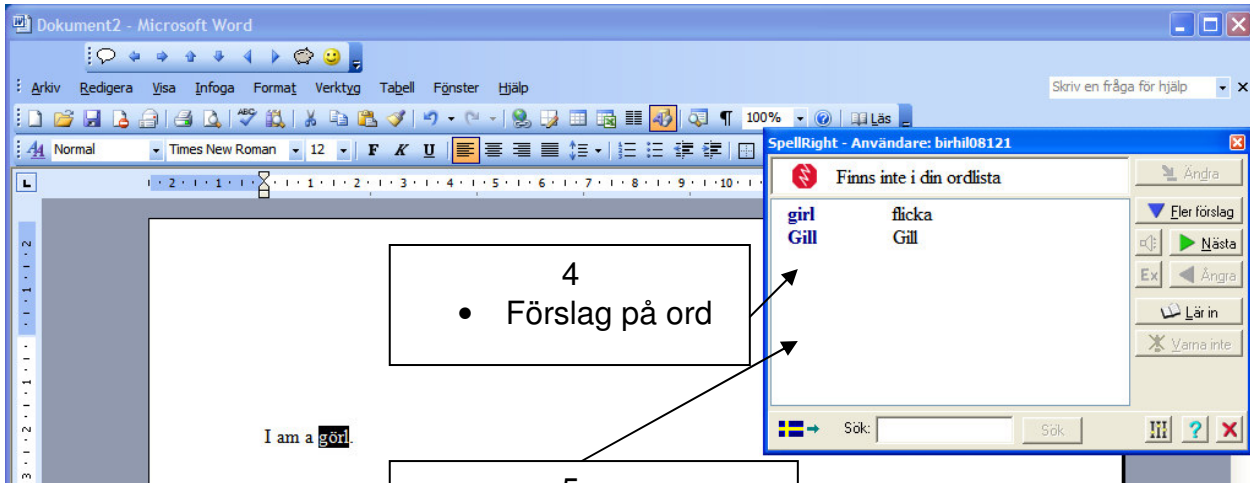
Dokument2 - Microsoft Word

Arkiv Redigera Visa Infoga Format Verktyg Tabell Fönster Hjälp

Skriv en fråga för hjälp

100% Läs

Normal Times New Roman 12 F K U

SpellRight - Användare: birhil08121

Finns inte i din ordlista

Ändra

| girl | flicka |
|---|---|
| Gill | Gill |

Fler förslag

Nästa

Ex Ångra

Lär in

Varna inte

Sök: Sök

4
• Förslag på ord

I am a görl.

5